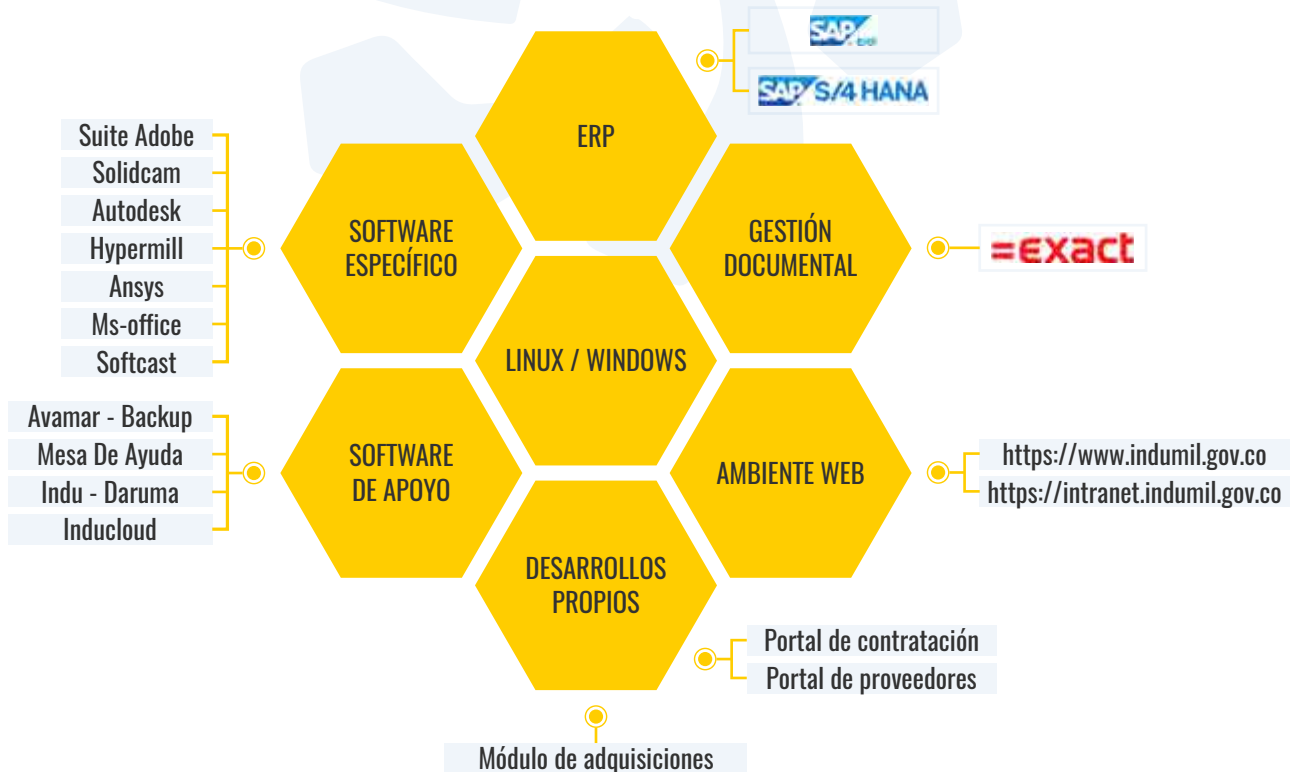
SAP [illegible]

SAP S/4 HANA

ERP

Suite Adobe
Solidcam
Autodesk
Hypermill
Ansys
Ms-office
Softcast

SOFTWARE ESPECÍFICO

GESTIÓN DOCUMENTAL

=exact

LINUX / WINDOWS

Avamar - Backup
Mesa De Ayuda
Indu - Daruma
Inducloud

SOFTWARE DE APOYO

AMBIENTE WEB

https://www.indumil.gov.co
https://intranet.indumil.gov.co

DESARROLLOS PROPIOS

Portal de contratación
Portal de proveedores

Módulo de adquisiciones